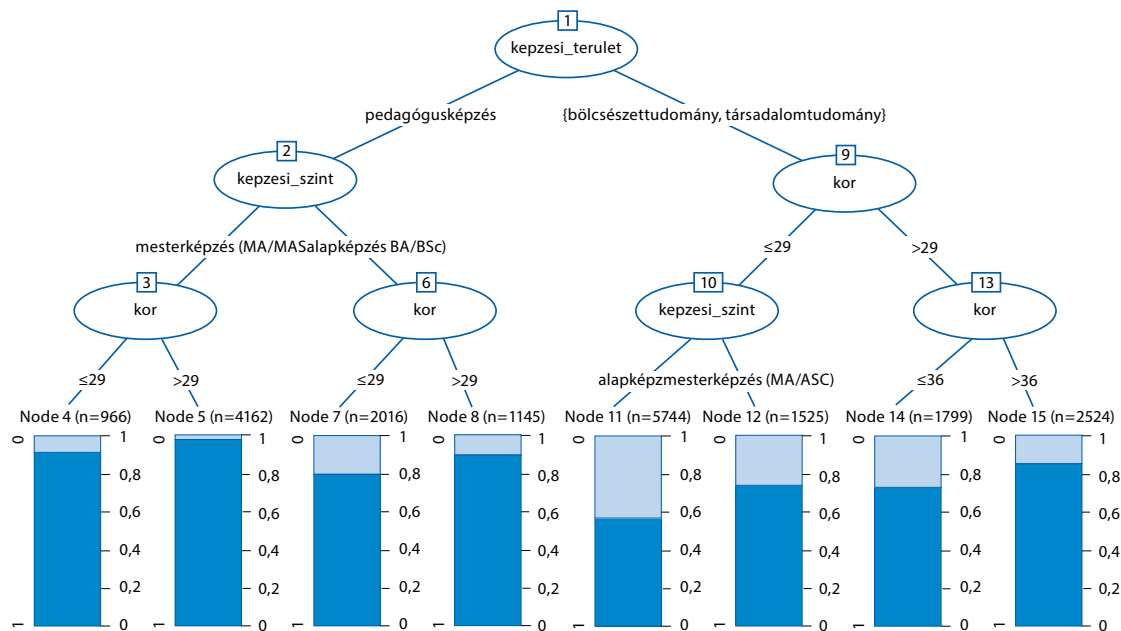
1
kepzesi_terulet

pedagógusképzés

{bölcsészettudomány, társadalomtudomány}

2
kepzesi_szint

9
kor

mesterképzés (MA/MASalapképzés BA/BSc)

≤29

>29

3
kor

6
kor

10
kepzesi_szint

13
kor

≤29

>29

≤29

>29

alapképzmesterképzés (MA/ASC)

≤36

>36

Node 4 (n=966)

Node 5 (n=4162)

Node 7 (n=2016)

Node 8 (n=1145)

Node 11 (n=5744)

Node 12 (n=1525)

Node 14 (n=1799)

Node 15 (n=2524)

0

1

1
0,8
0,6
0,4
0,2
0

1
0,8
0,6
0,4
0,2
0

1
0,8
0,6
0,4
0,2
0

1
0,8
0,6
0,4
0,2
0

1
0,8
0,6
0,4
0,2
0

1
0,8
0,6
0,4
0,2
0

1
0,8
0,6
0,4
0,2
0

1
0,8
0,6
0,4
0,2
0